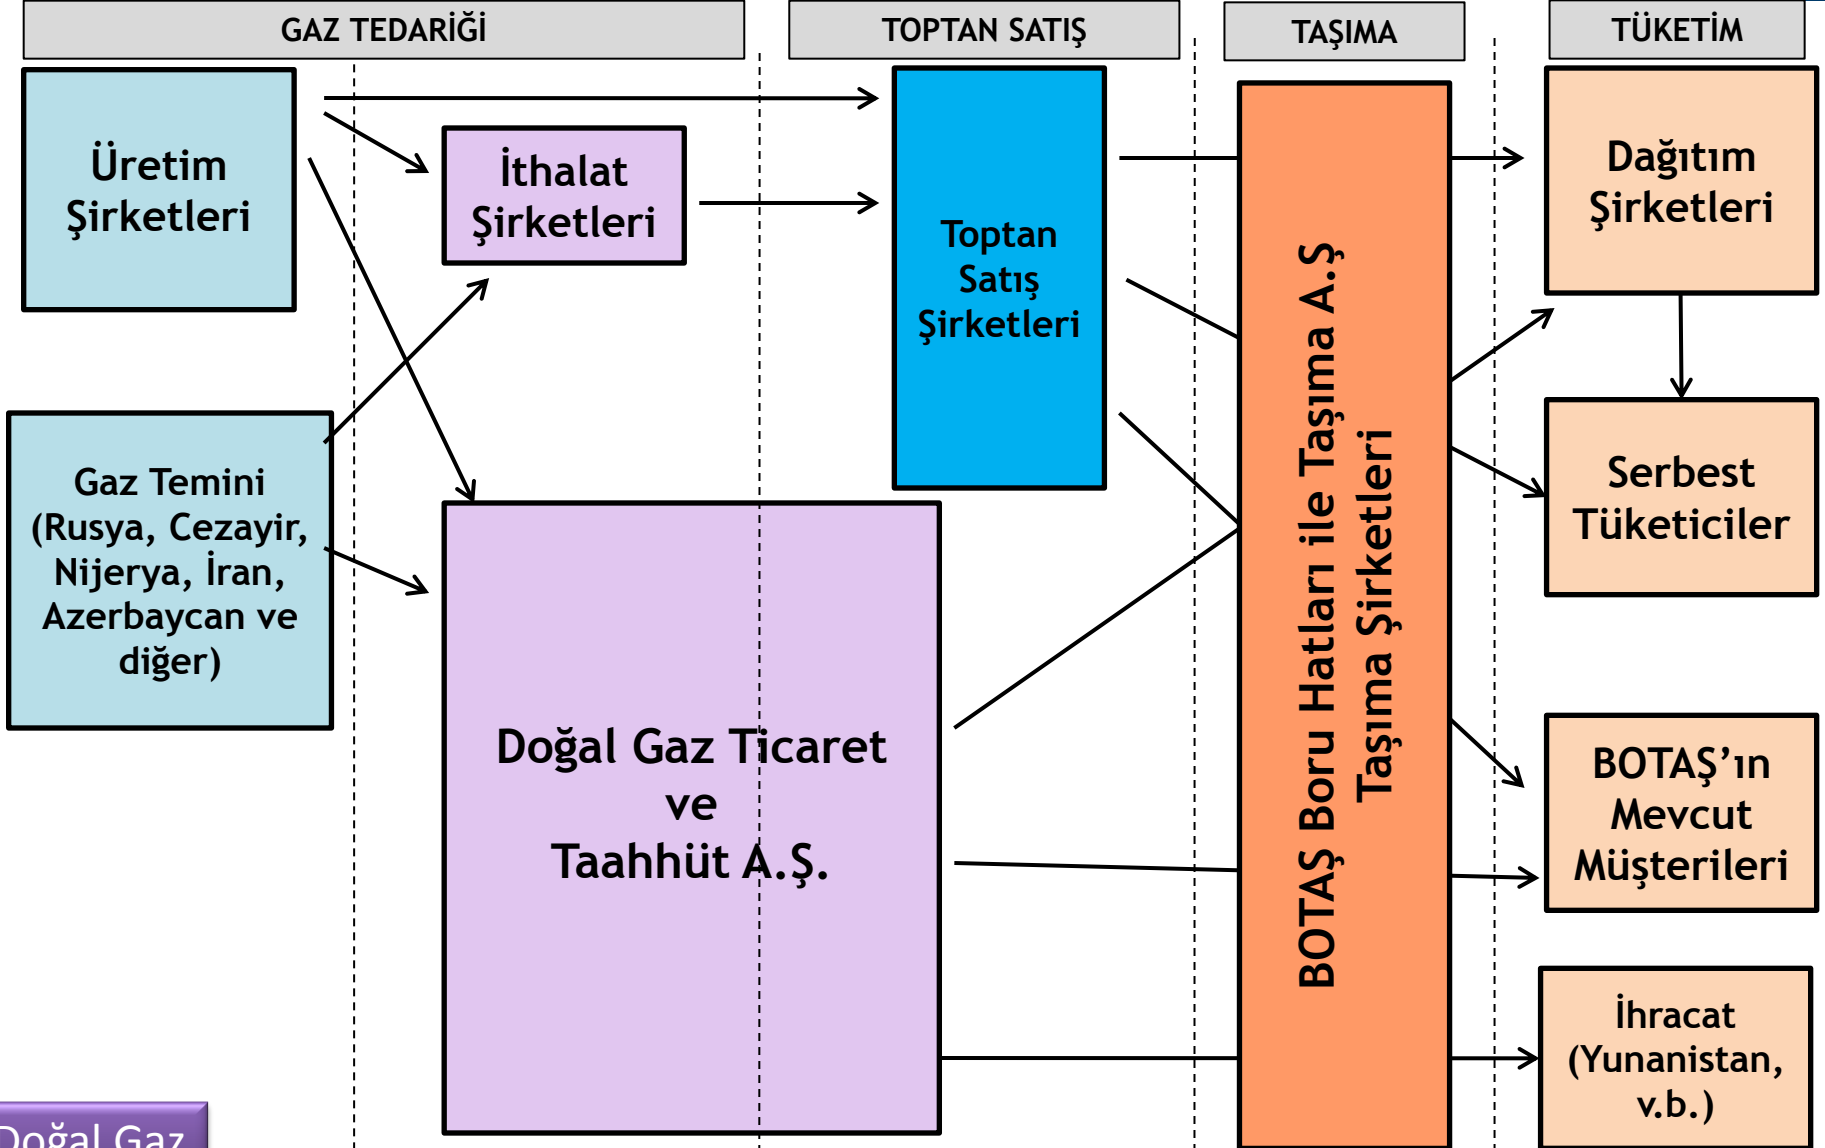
GAZ TEDARİĞİ

TOPTAN SATIŞ

TAŞIMA

TÜKETİM

Üretim Şirketleri

İthalat Şirketleri

Toptan Satış Şirketleri

BOTAŞ Boru Hatları ile Taşıma A.Ş Taşıma Şirketleri

Dağıtım Şirketleri

Gaz Temini (Rusya, Cezayir, Nijerya, İran, Azerbaycan ve diğer)

Serbest Tüketiciler

Doğal Gaz Ticaret ve Taahhüt A.Ş.

BOTAŞ'ın Mevcut Müşterileri

İhracat (Yunanistan, v.b.)

Doğal Gaz